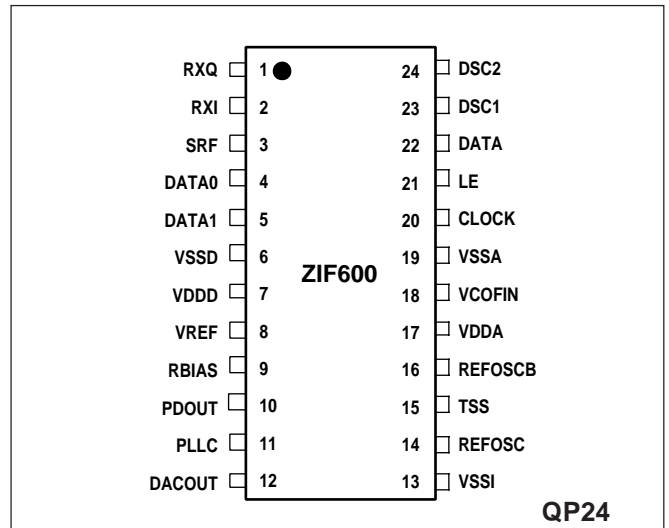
RXQ 1
RXI 2
SRF 3
DATA0 4
DATA1 5
VSSD 6
VDDD 7
VREF 8
RBIAS 9
PDOUT 10
PLLC 11
DACOUT 12

ZIF600

24 DSC2
23 DSC1
22 DATA
21 LE
20 CLOCK
19 VSSA
18 VCOFIN
17 VDDA
16 REFOSCB
15 TSS
14 REFOSC
13 VSSI

QP24